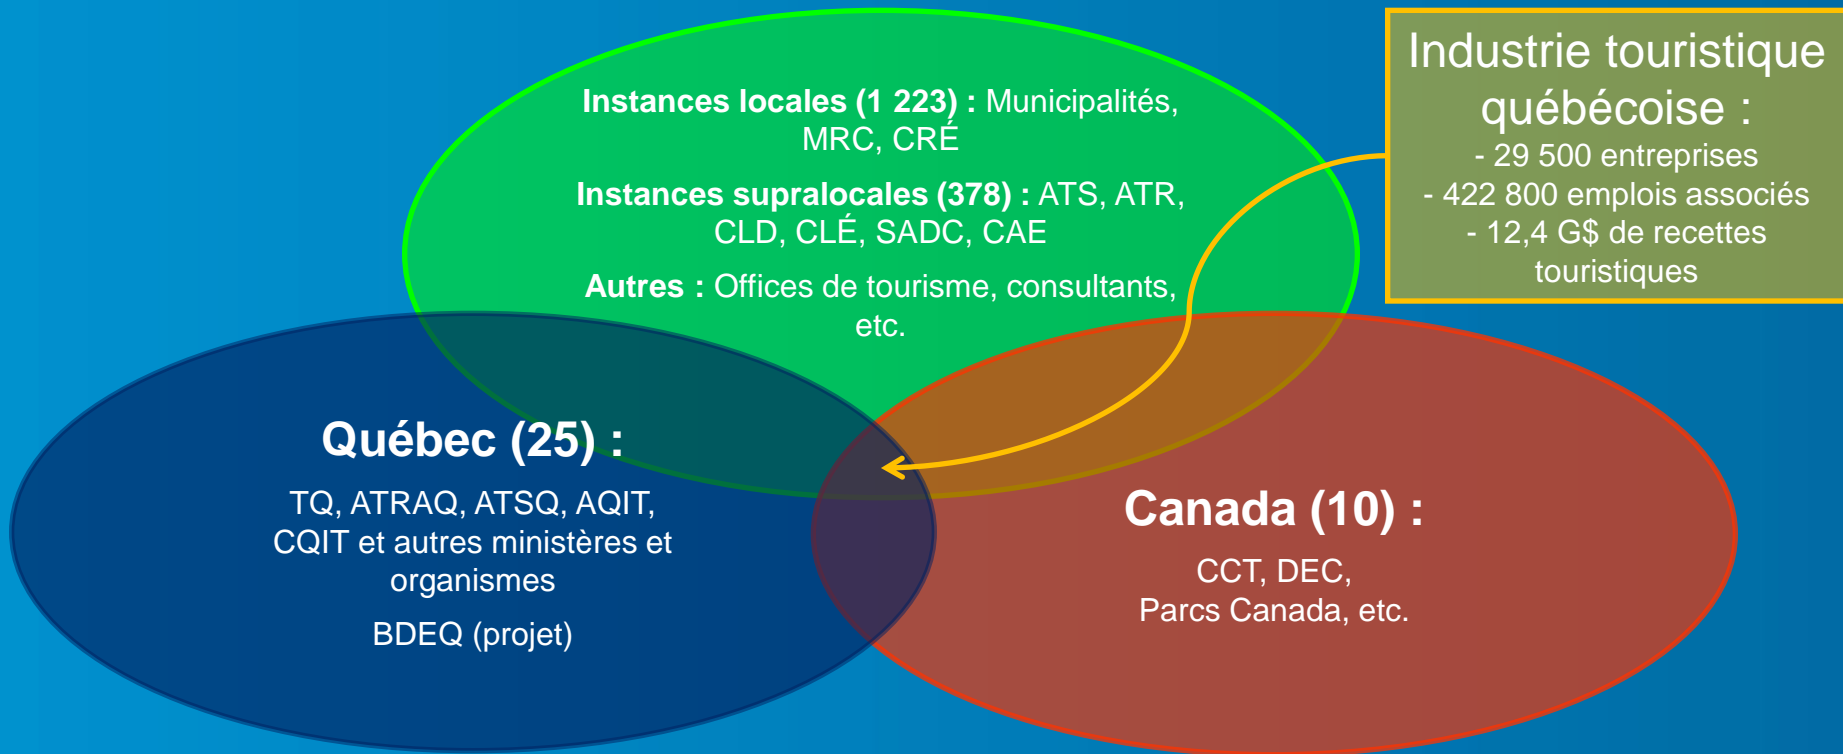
Industrie touristique québécoise :
- 29 500 entreprises
- 422 800 emplois associés
- 12,4 G$ de recettes touristiques

**Instances locales (1 223) :** Municipalités, MRC, CRÉ

**Instances supralocales (378) :** ATS, ATR, CLD, CLÉ, SADC, CAE

**Autres :** Offices de tourisme, consultants, etc.

**Québec (25) :**

TQ, ATRAQ, ATSQ, AQIT, CQIT et autres ministères et organismes

BDEQ (projet)

**Canada (10) :**

CCT, DEC, Parcs Canada, etc.